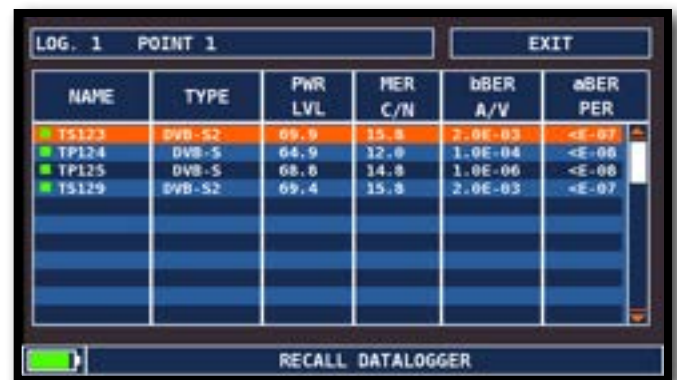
LOG. 1 POINT 1

EXIT

| NAME | TYPE | PWR LVL | MER C/N | bBER A/V | aBER PER |
|---|---|---|---|---|---|
| TS123 | DVB-S2 | 69.9 | 15.8 | 2.0E-03 | <E-07 |
| TP124 | DVB-S | 64.9 | 12.0 | 1.0E-04 | <E-08 |
| TP125 | DVB-S | 68.8 | 14.8 | 1.0E-06 | <E-08 |
| TS129 | DVB-S2 | 69.4 | 15.8 | 2.0E-03 | <E-07 |

RECALL DATALOGGER